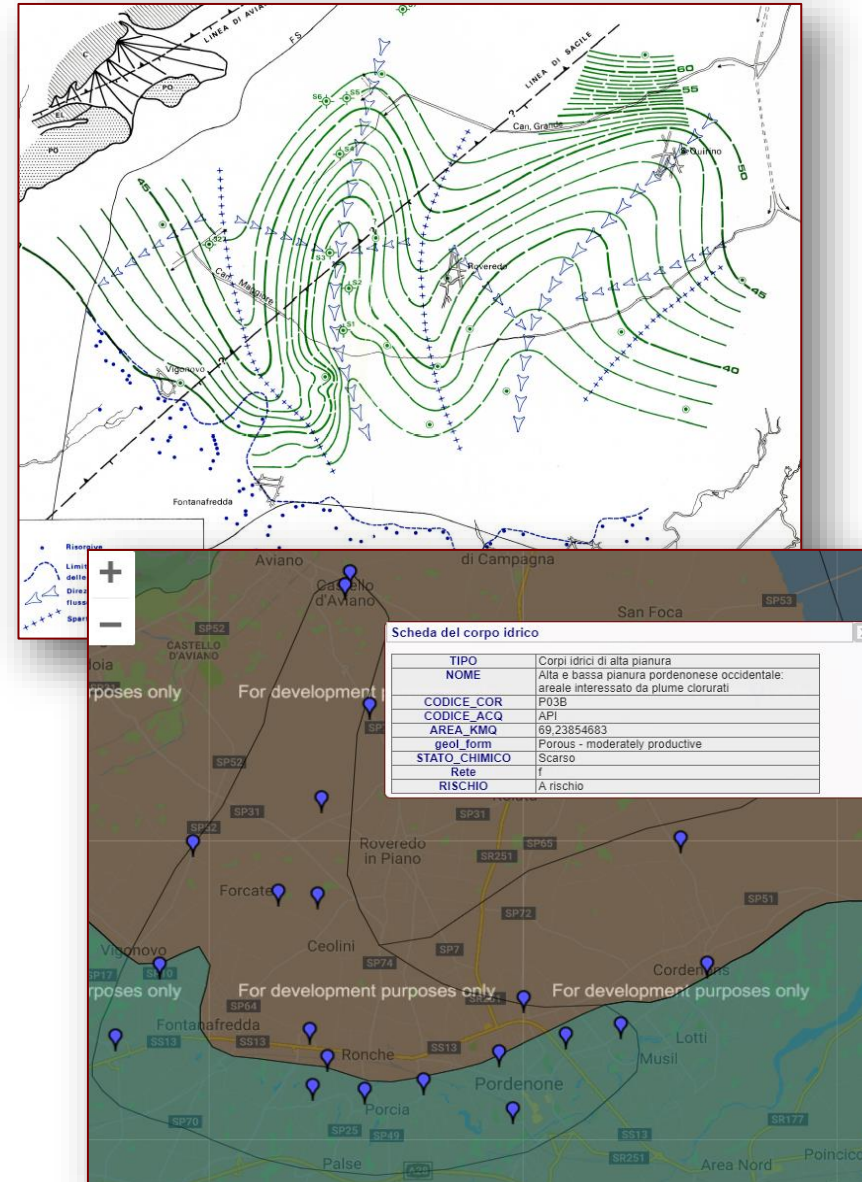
LINEA DI AVIANO
FS
C
PO
EL
PO
LINEA DI SACILE
60
55
50
45
40
45
Can. Grande
Quinto
S6
S5
S4
S3
S2
S1
S21
Roveredo
Vigonovo
Fontanafredda

Risorgive
Limite delle
Direzione flusso
Spartiacque

+
−

Aviano
Castello d'Aviano
di Campagna
San Foca
SP53
SP52
CASTELLO D'AVIANO
rposes only
For development p
For development purposes only
For development purposes only
rposes only
SP52
SP31
SP22
SP31
Roveredo in Piano
SR251
SP65
SP72
SP51
Forcate
Ceolini
SP7
SP74
Vigonovo
SP17
SP10
Cordenons
SP64
Fontanafredda
SS13
SS13
SS13
Ronche
Lotti
Musil
Pordenone
Porcia
SP70
SP25
SP49
SS13
SR251
SR177
Palse
A28
Area Nord
Poincico

Scheda del corpo idrico

| TIPO | Corpi idrici di alta pianura |
|---|---|
| NOME | Alta e bassa pianura pordenonese occidentale: areale interessato da plume clorurati |
| CODICE_COR | P03B |
| CODICE_ACQ | API |
| AREA_KMQ | 69,23854683 |
| geol_form | Porous - moderately productive |
| STATO_CHIMICO | Scarso |
| Rete | f |
| RISCHIO | A rischio |